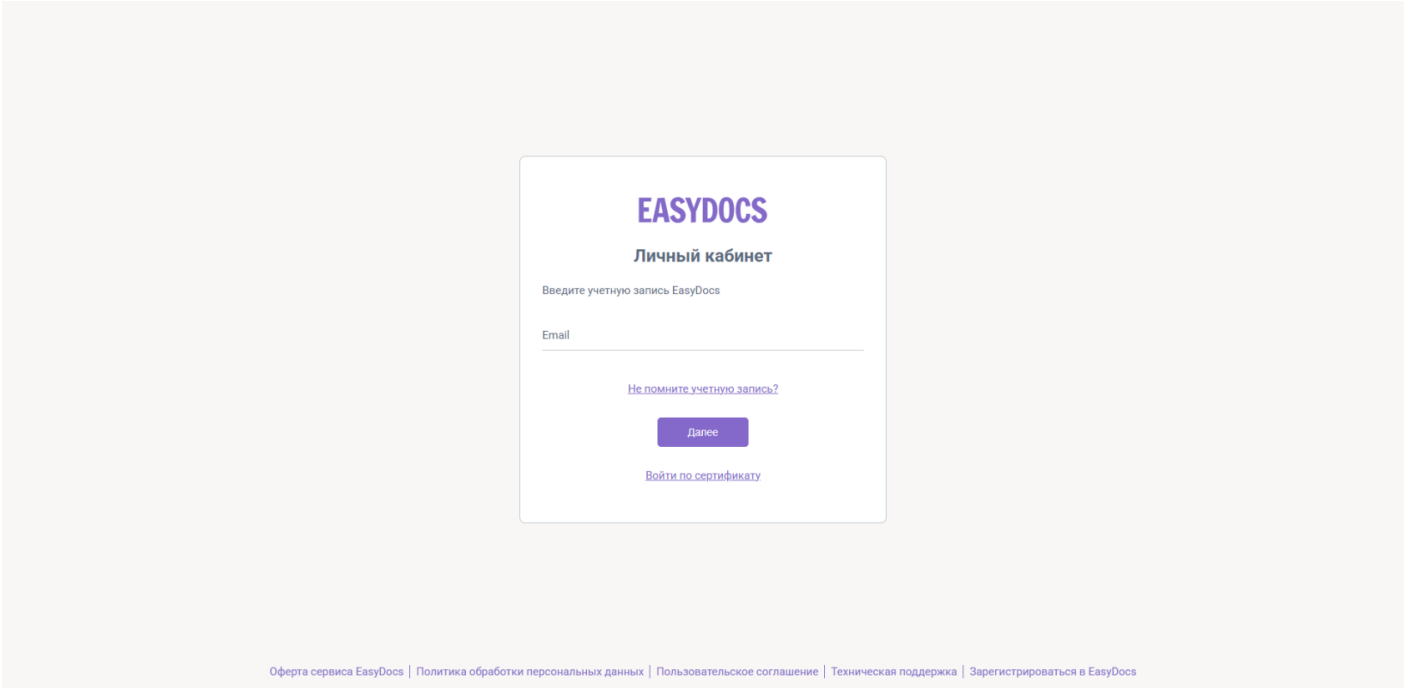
EASYDOCS

Личный кабинет

Введите учетную запись EasyDocs

Email

Не помните учетную запись?

Далее

Войти по сертификату

Оферта сервиса EasyDocs | Политика обработки персональных данных | Пользовательское соглашение | Техническая поддержка | Зарегистрироваться в EasyDocs